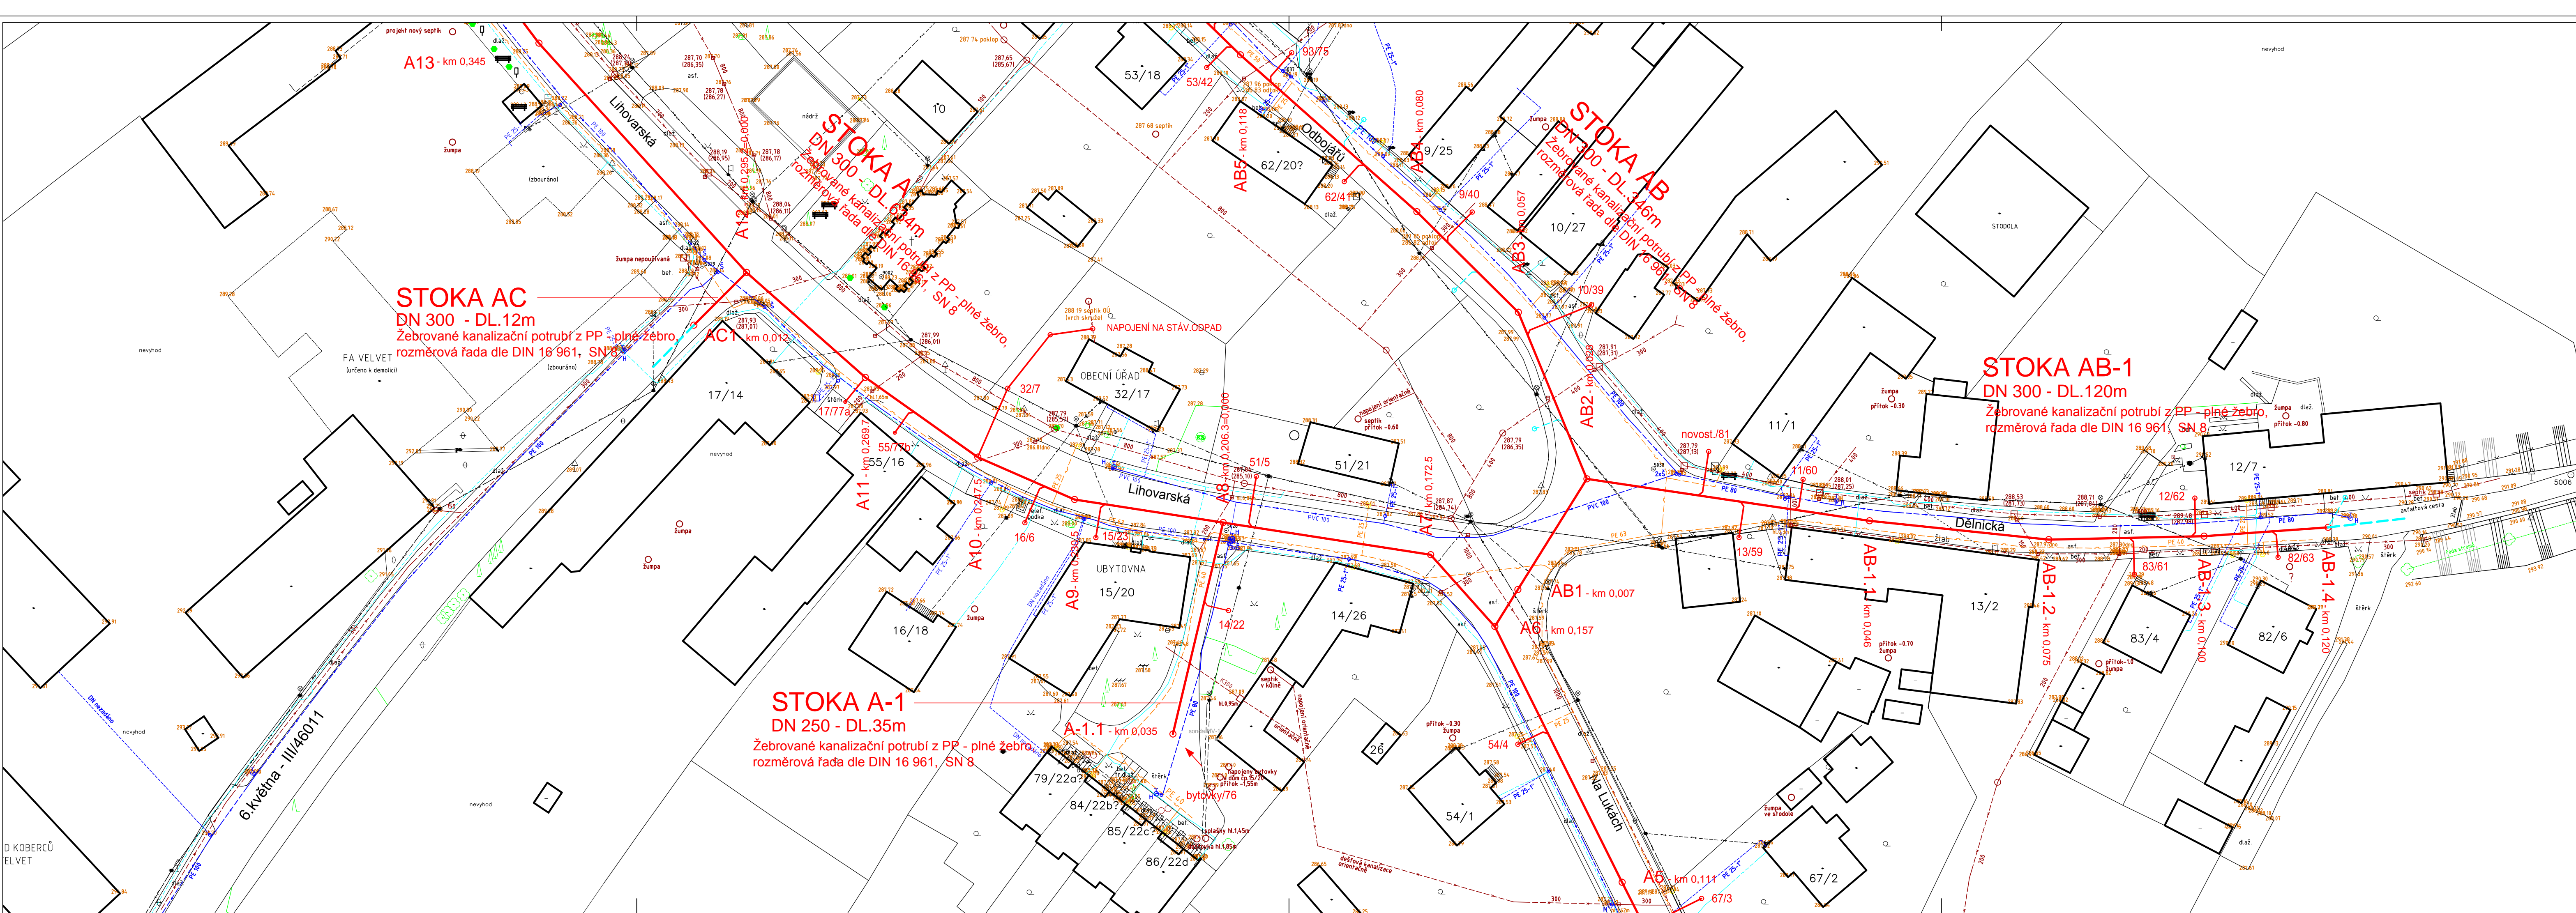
projekt nový septik
A13 - km 0,345
Lihovarská
STOKA A
DN 300 - DL.634m
Žebrované kanalizační potrubí z PP - plné žebro,
rozměrová řada dle DIN 16 961, SN 8
A12 - km 0,295
STOKA AC
DN 300 - DL.12m
Žebrované kanalizační potrubí z PP - plné žebro
rozměrová řada dle DIN 16 961, SN 8
AC1 - km 0,012
FA VELVET
(určeno k demolici)
(zbouráno)
nevyhod
17/14
17/77a
55/77b
55/16
A11 - km 0,269
A10 - km 0,237
16/6
15/23
A9 - km 0,225
UBYTOVNA
15/20
16/18
STOKA A-1
DN 250 - DL.35m
Žebrované kanalizační potrubí z PP - plné žebro
rozměrová řada dle DIN 16 961, SN 8
A-1.1 - km 0,035
79/22a?
84/22b?
85/22c?
86/22d
bytovky/76
6.května - III/46011
D KOBERCŮ
ELVET
NAPOJENÍ NA STÁV.ODPAD
OBECNÍ ÚŘAD
32/17
32/7
Lihovarská
A8 - km 0,206
51/5
51/21
14/22
14/26
A7 - km 0,172
53/18
53/42
93/75
10
62/20?
62/41
AB5 - km 0,118
Odbojářů
AB4 - km 0,080
9/25
9/40
STOKA AB
DN 300 - DL.346m
Žebrované kanalizační potrubí z PP - plné žebro,
rozměrová řada dle DIN 16 961, SN 8
AB3 - km 0,057
10/27
10/39
AB2
AB1 - km 0,007
A6 - km 0,157
26
54/4
54/1
Na Lukách
A5 - km 0,111
67/3
67/2
STODOLA
STOKA AB-1
DN 300 - DL.120m
Žebrované kanalizační potrubí z PP - plné žebro,
rozměrová řada dle DIN 16 961, SN 8
novost./81
11/1
11/60
13/59
Dělnická
AB-1.1 - km 0,046
13/2
AB-1.2 - km 0,075
83/61
83/4
AB-1.3 - km 0,100
82/63
82/6
AB-1.4 - km 0,120
12/62
12/7
žumpa
septik
5006